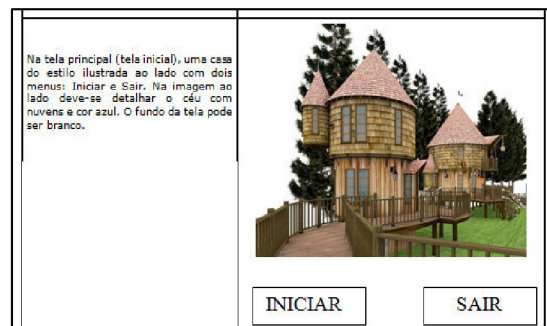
Na tela principal (tela inicial), uma casa do estilo ilustrada ao lado com dois menus: Iniciar e Sair. Na imagem ao lado deve-se detalhar o céu com nuvens e cor azul. O fundo da tela pode ser branco.

INICIAR

SAIR